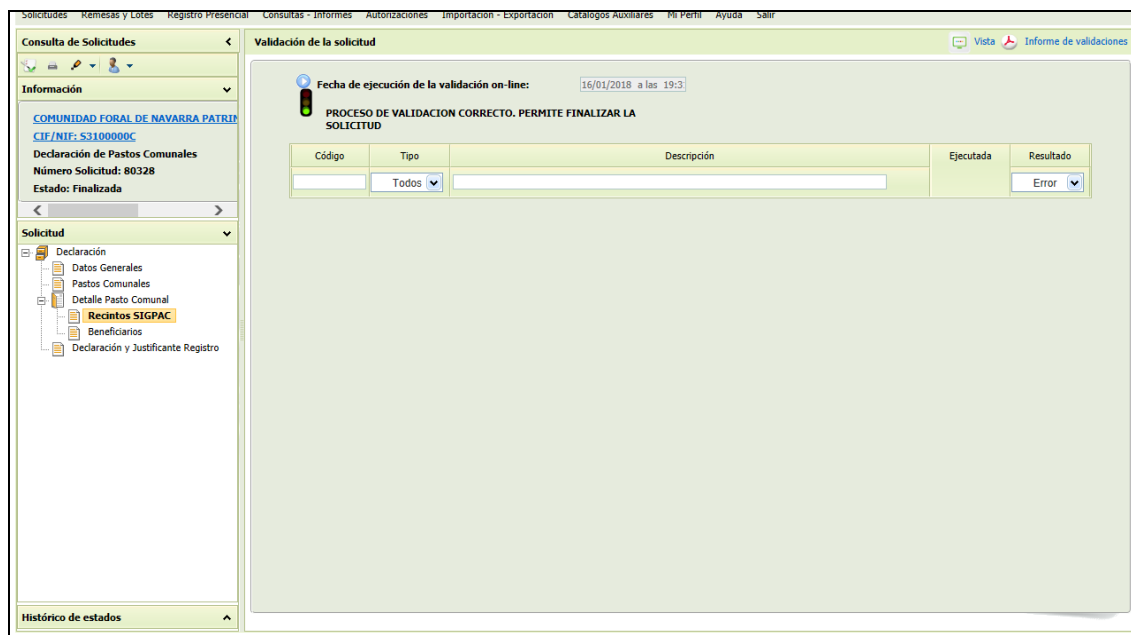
Solicitudes Remesas y Lotes Registro Presencial Consultas - Informes Autorizaciones Importación - Exportación Catálogos Auxiliares Mi Perfil Ayuda Salir

Consulta de Solicitudes

Información

COMUNIDAD FORAL DE NAVARRA PATRIN
CIF/NIF: S3100000C
Declaración de Pastos Comunales
Número Solicitud: 80328
Estado: Finalizada

Solicitud

Declaración
Datos Generales
Pastos Comunales
Detalle Pasto Comunal
Recintos SIGPAC
Beneficiarios
Declaración y Justificante Registro

Histórico de estados

Validación de la solicitud

Vista Informe de validaciones

Fecha de ejecución de la validación on-line: 16/01/2018 a las 19:3

PROCESO DE VALIDACION CORRECTO. PERMITE FINALIZAR LA SOLICITUD

| Código | Tipo | Descripción | Ejecutada | Resultado |
|---|---|---|---|---|
| | Todos | | | Error |